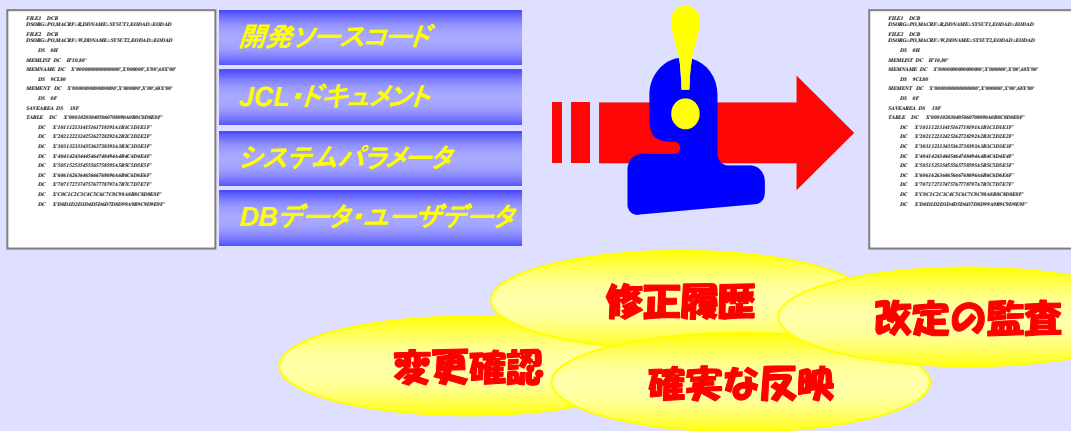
FILE1 DCB
DSORG=PO,MACRF=R,DDNAME=SYSUT1,EODAD=EODAD
FILE2 DCB
DSORG=PO,MACRF=W,DDNAME=SYSUT2,EODAD=EODAD
DS 0H
MEMLIST DC H'10,80'
MEMNAME DC X'0000000000000000',X'00000',X'00',6XX'00'
DS 9CL80
MEMENT DC X'0000000000000000',X'00000',X'00',6XX'00'
DS 0F
SAVEAREA DS 18F
TABLE DC X'000102030405060708090A0B0C0D0E0F'
DC X'101112131415161718191A1B1C1D1E1F'
DC X'202122232425262728292A2B2C2D2E2F'
DC X'303132333435363738393A3B3C3D3E3F'
DC X'404142434445464748494A4B4C4D4E4F'
DC X'505152535455565758595A5B5C5D5E5F'
DC X'606162636465666768696A6B6C6D6E6F'
DC X'707172737475767778797A7B7C7D7E7F'
DC X'C0C1C2C3C4C5C6C7C8C9CAKBKCKDKEKF'
DC X'D0D1D2D3D4D5D6D7D8D9DADBDCDDDEDF'

開発ソースコード
JCL・ドキュメント
システムパラメータ
DBデータ・ユーザデータ

FILE1 DCB
DSORG=PO,MACRF=R,DDNAME=SYSUT1,EODAD=EODAD
FILE2 DCB
DSORG=PO,MACRF=W,DDNAME=SYSUT2,EODAD=EODAD
DS 0H
MEMLIST DC H'10,80'
MEMNAME DC X'0000000000000000',X'00000',X'00',6XX'00'
DS 9CL80
MEMENT DC X'0000000000000000',X'00000',X'00',6XX'00'
DS 0F
SAVEAREA DS 18F
TABLE DC X'000102030405060708090A0B0C0D0E0F'
DC X'101112131415161718191A1B1C1D1E1F'
DC X'202122232425262728292A2B2C2D2E2F'
DC X'303132333435363738393A3B3C3D3E3F'
DC X'404142434445464748494A4B4C4D4E4F'
DC X'505152535455565758595A5B5C5D5E5F'
DC X'606162636465666768696A6B6C6D6E6F'
DC X'707172737475767778797A7B7C7D7E7F'
DC X'C0C1C2C3C4C5C6C7C8C9CAKBKCKDKEKF'
DC X'D0D1D2D3D4D5D6D7D8D9DADBDCDDDEDF'

修正履歴
改定の監査
変更確認
確実な反映